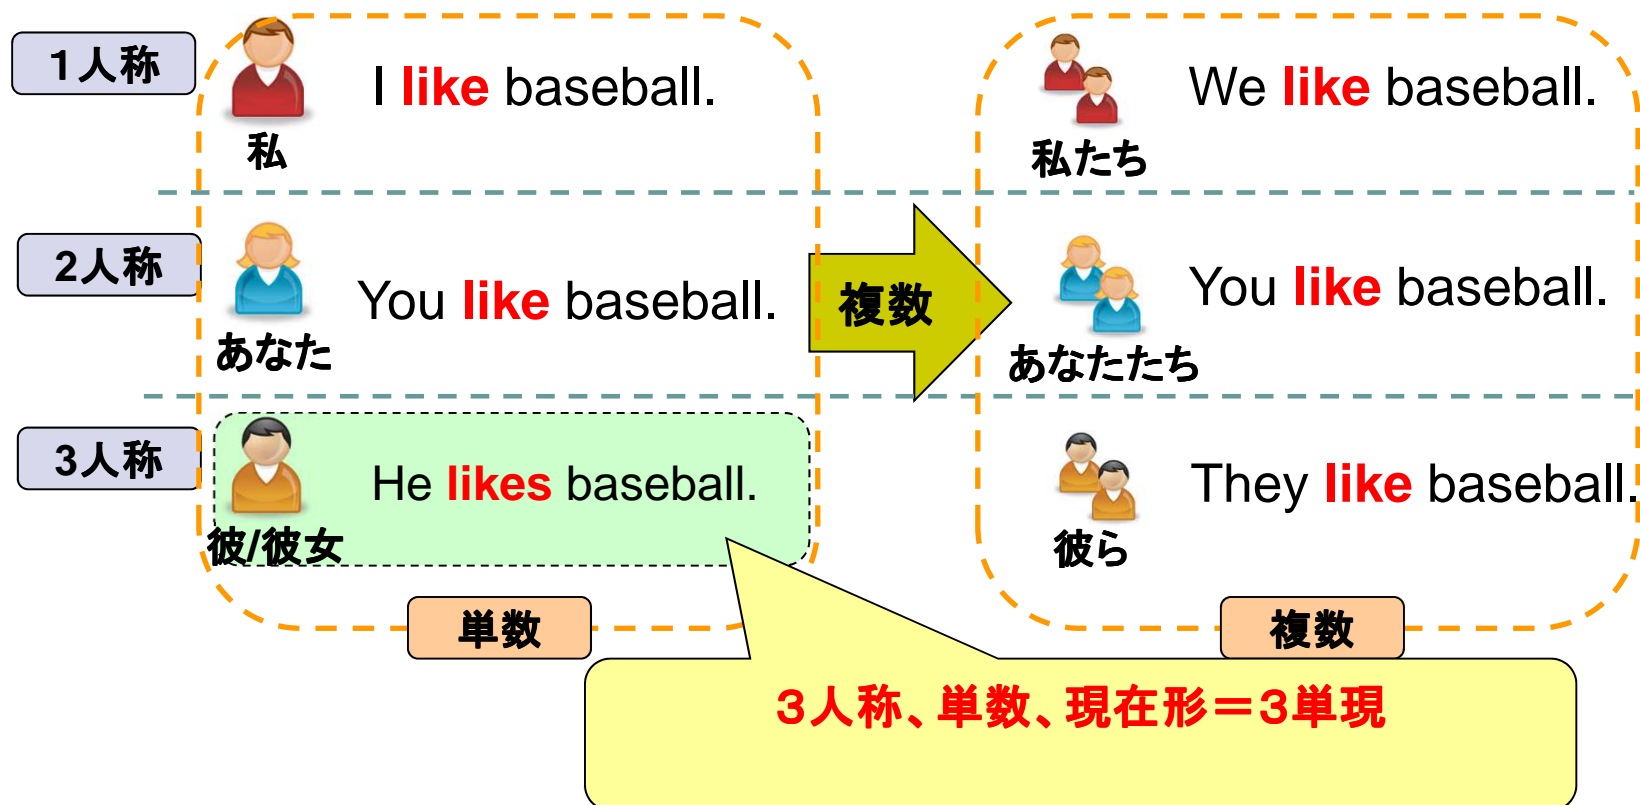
1人称

私

I like baseball.

私たち

We like baseball.

2人称

あなた

You like baseball.

複数

あなたたち

You like baseball.

3人称

彼/彼女

He likes baseball.

彼ら

They like baseball.

単数

複数

3人称、単数、現在形＝3単現